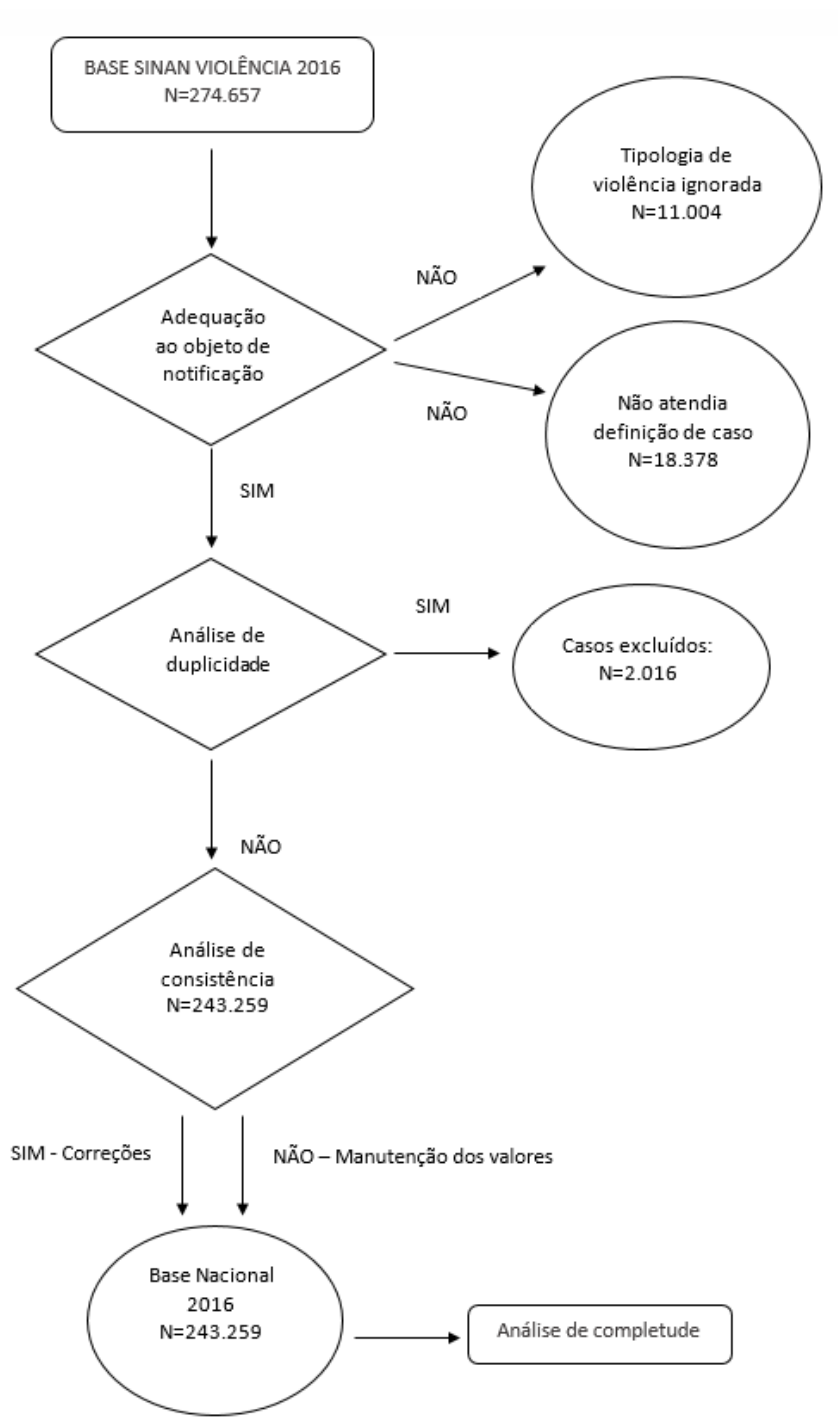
BASE SINAN VIOLÊNCIA 2016
N=274.657

Tipologia de violência ignorada
N=11.004

NÃO

Adequação ao objeto de notificação

NÃO

Não atendia definição de caso
N=18.378

SIM

SIM

Análise de duplicidade

Casos excluídos:
N=2.016

NÃO

Análise de consistência
N=243.259

SIM - Correções

NÃO – Manutenção dos valores

Base Nacional
2016
N=243.259

Análise de completude